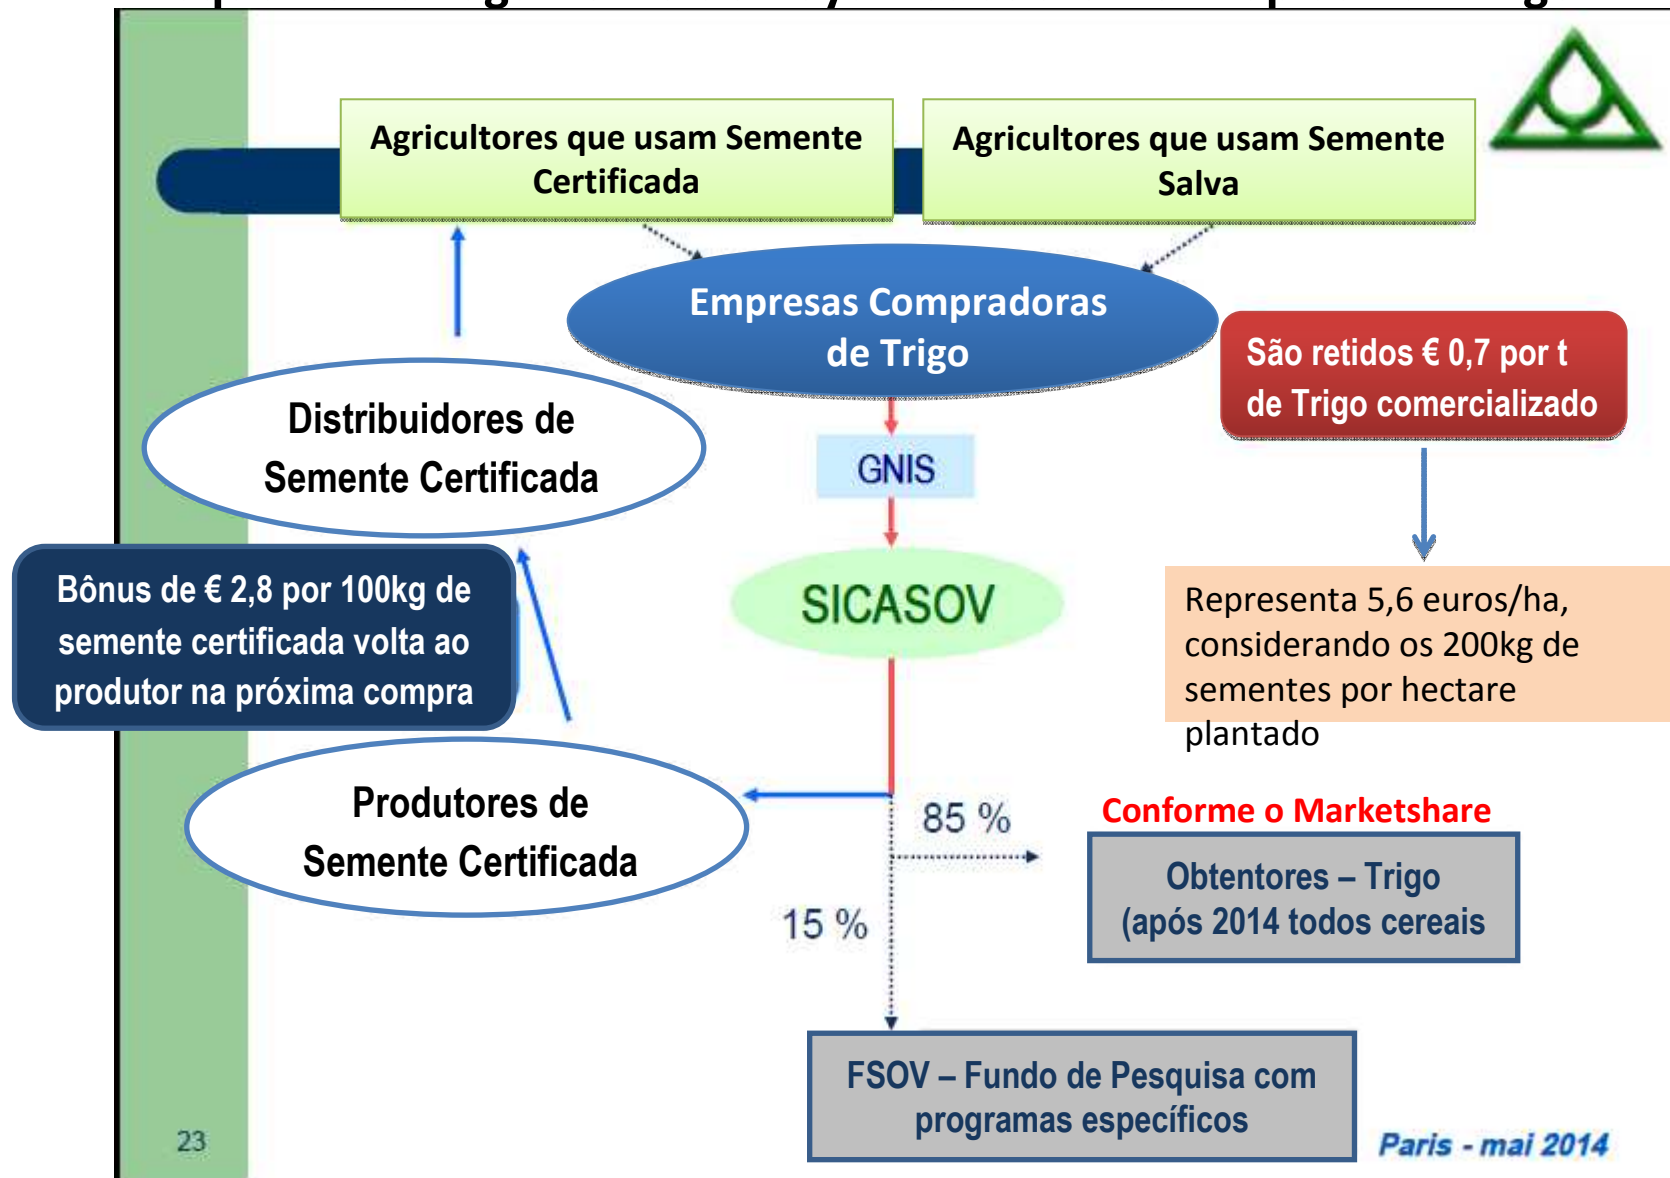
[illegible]

Agricultores que usam Semente Certificada

Agricultores que usam Semente Salva

Empresas Compradoras de Trigo

São retidos € 0,7 por t de Trigo comercializado

Distribuidores de Semente Certificada

GNIS

SICASOV

Bônus de € 2,8 por 100kg de semente certificada volta ao produtor na próxima compra

Representa 5,6 euros/ha, considerando os 200kg de sementes por hectare plantado

Produtores de Semente Certificada

85 %

Conforme o Marketshare

Obtentores – Trigo (após 2014 todos cereais

15 %

FSOV – Fundo de Pesquisa com programas específicos

23

Paris - mai 2014